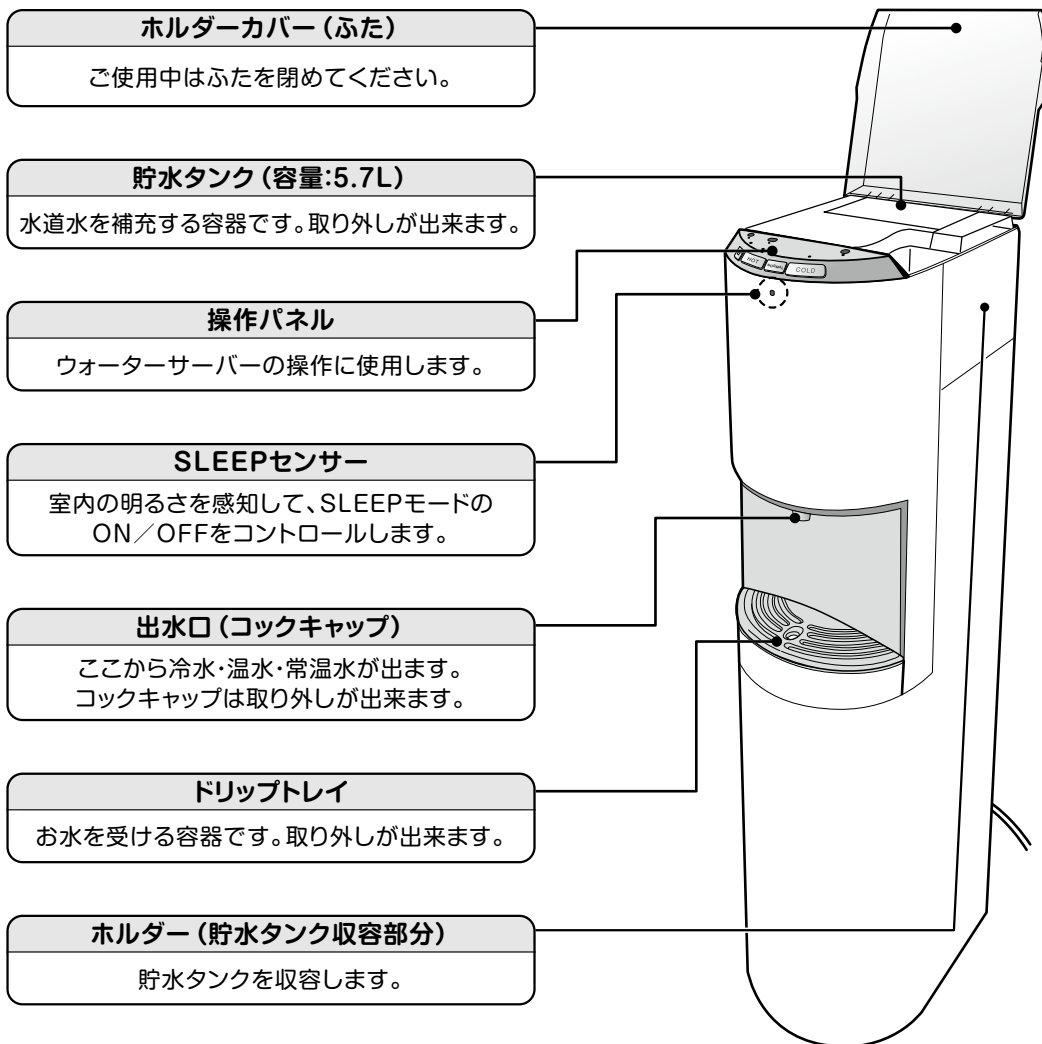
ホルダーカバー（ふた）

ご使用中はふたを閉めてください。

貯水タンク（容量:5.7L）

水道水を補充する容器です。取り外しが出来ます。

操作パネル

ウォーターサーバーの操作に使用します。

SLEEPセンサー

室内の明るさを感知して、SLEEPモードのON／OFFをコントロールします。

出水口（コックキャップ）

ここから冷水・温水・常温水が出ます。
コックキャップは取り外しが出来ます。

ドリップトレイ

お水を受ける容器です。取り外しが出来ます。

ホルダー（貯水タンク収容部分）

貯水タンクを収容します。

HOT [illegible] COLD